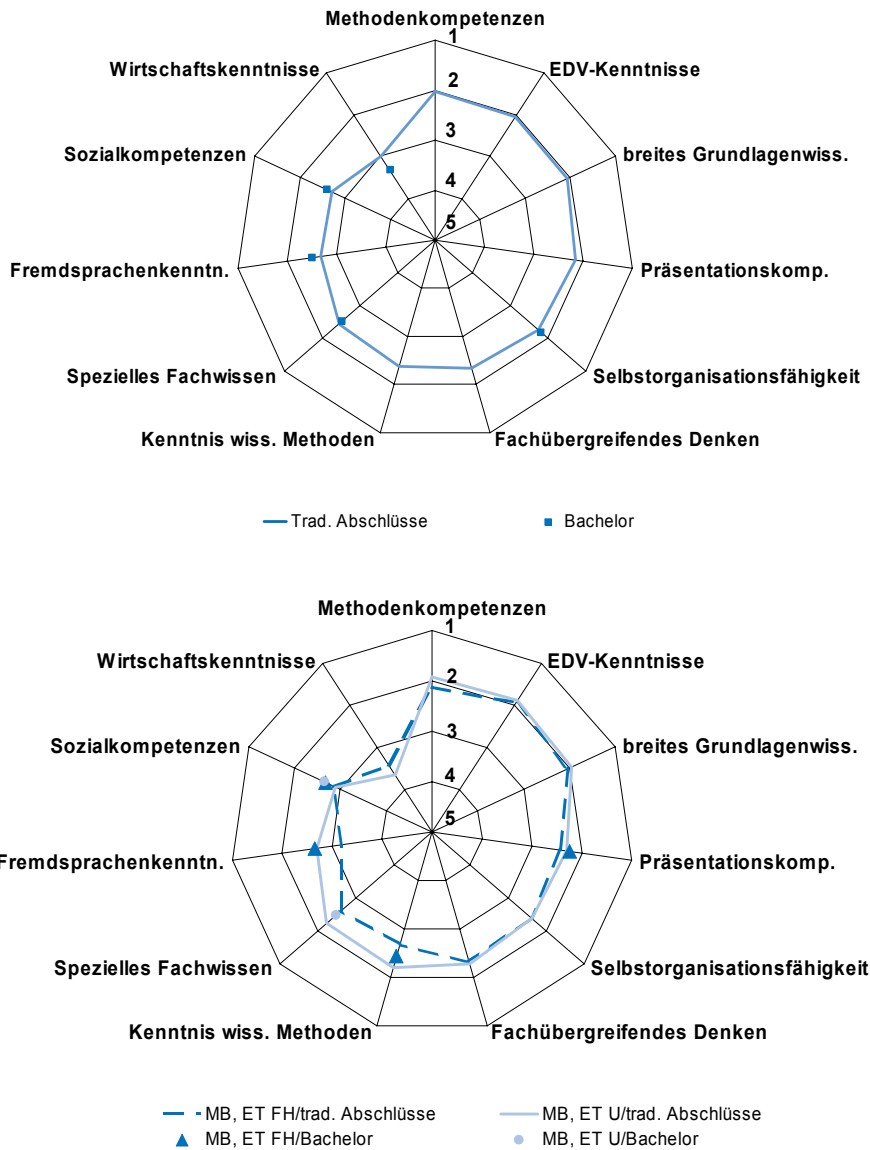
Methodenkompetenzen
1
2
3
4
5
EDV-Kenntnisse
breites Grundlagenwiss.
Präsentationskomp.
Selbstorganisationsfähigkeit
Fachübergreifendes Denken
Kenntnis wiss. Methoden
Spezielles Fachwissen
Fremdsprachenkenntn.
Sozialkompetenzen
Wirtschaftskenntnisse

Trad. Abschlüsse
Bachelor

Methodenkompetenzen
1
2
3
4
5
EDV-Kenntnisse
breites Grundlagenwiss.
Präsentationskomp.
Selbstorganisationsfähigkeit
Fachübergreifendes Denken
Kenntnis wiss. Methoden
Spezielles Fachwissen
Fremdsprachenkenntn.
Sozialkompetenzen
Wirtschaftskenntnisse

MB, ET FH/trad. Abschlüsse
MB, ET U/trad. Abschlüsse
MB, ET FH/Bachelor
MB, ET U/Bachelor